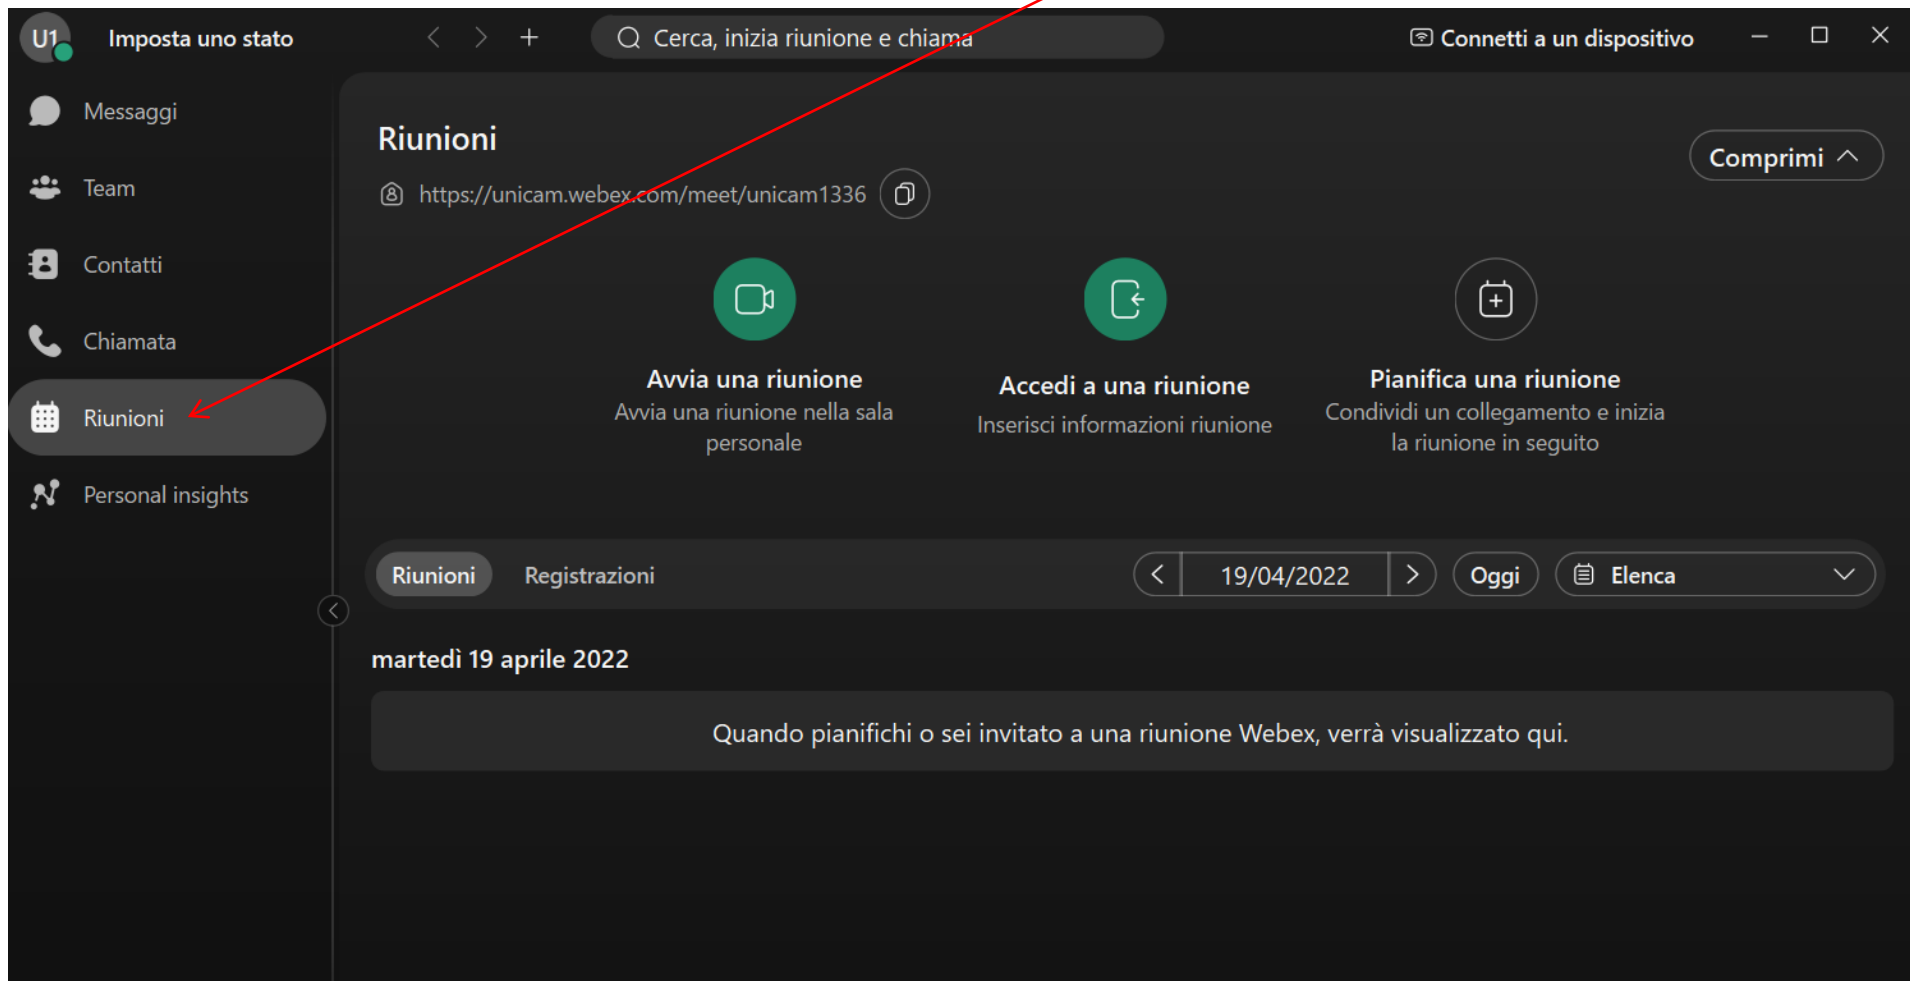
U1 Imposta uno stato

Cerca, inizia riunione e chiama

Connetti a un dispositivo

Messaggi

Team

Contatti

Chiamata

Riunioni

Personal insights

Riunioni

https://unicam.webex.com/meet/unicam1336

Comprimi

Avvia una riunione
Avvia una riunione nella sala personale

Accedi a una riunione
Inserisci informazioni riunione

Pianifica una riunione
Condividi un collegamento e inizia la riunione in seguito

Riunioni Registrazioni

19/04/2022

Oggi

Elenca

martedì 19 aprile 2022

Quando pianifichi o sei invitato a una riunione Webex, verrà visualizzato qui.